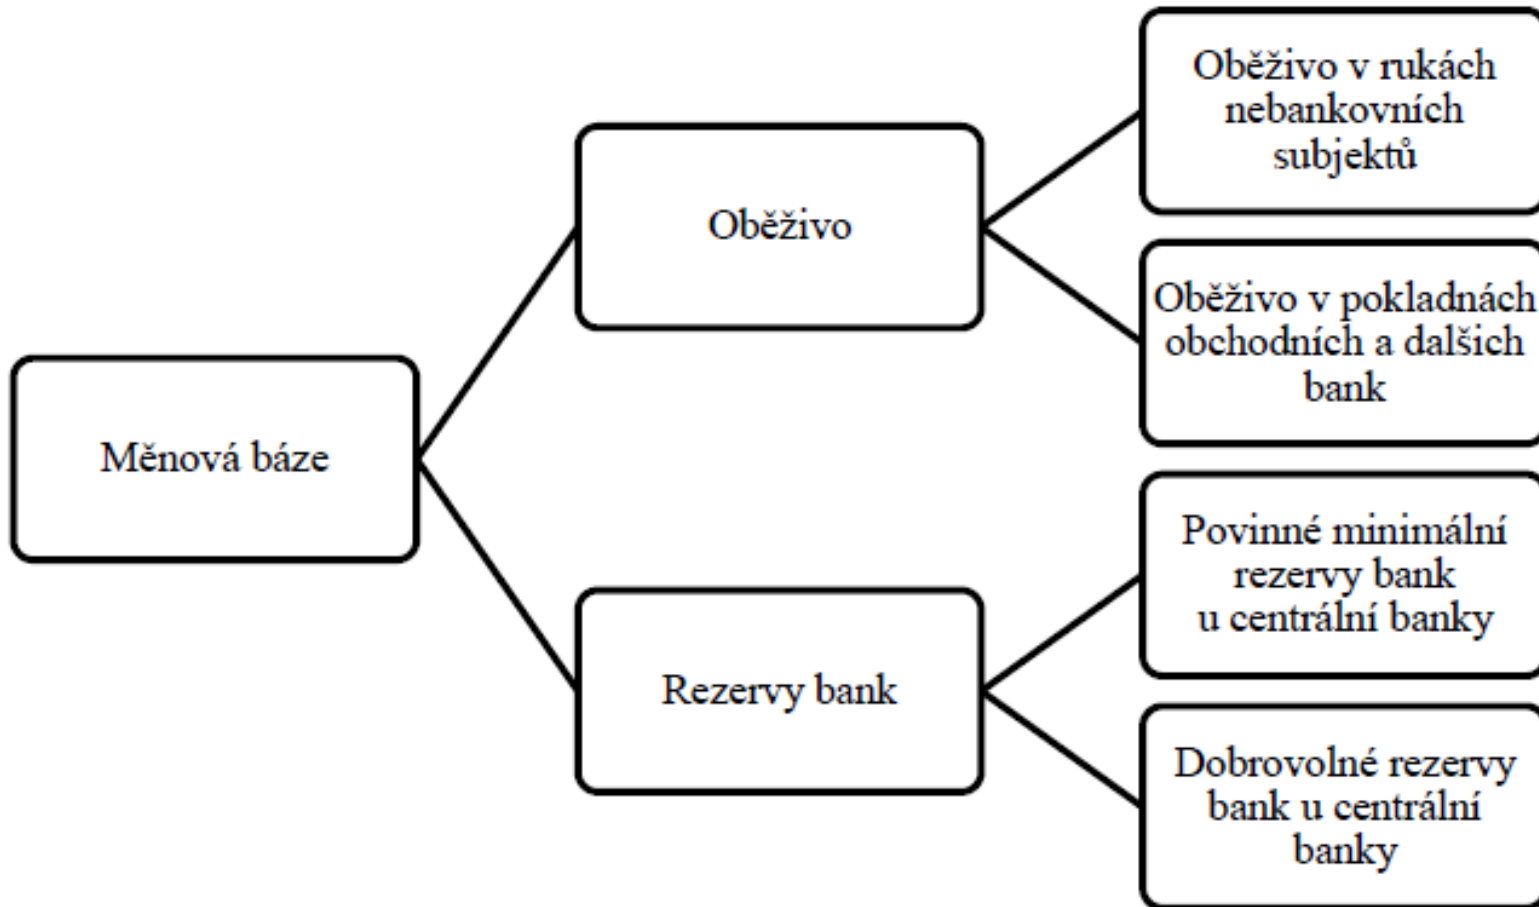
Měnová báze

Oběživo

Rezervy bank

Oběživo v rukách nebankovních subjektů

Oběživo v pokladnách obchodních a dalšich bank

Povinné minimální rezervy bank u centrální banky

Dobrovolné rezervy bank u centrální banky